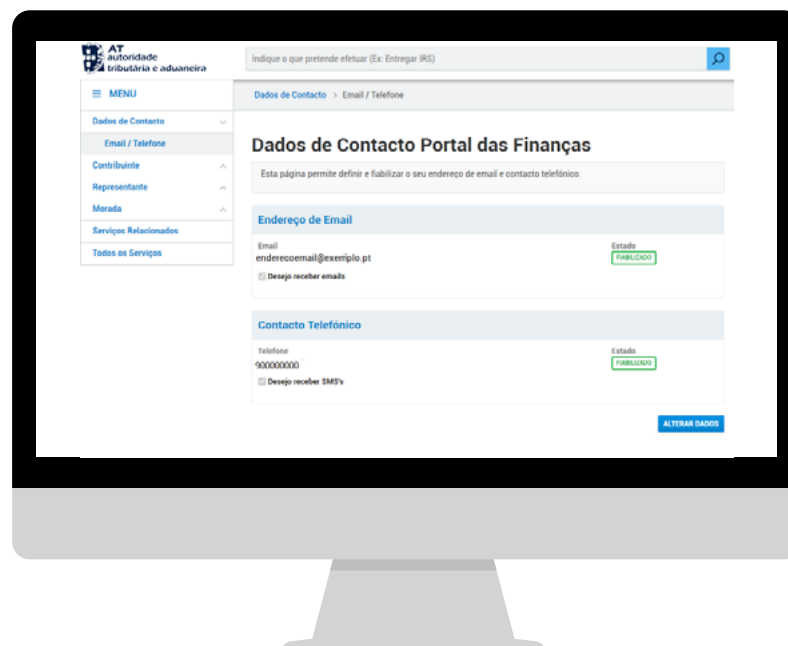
AT
autoridade
tributária e aduaneira

Indique o que pretende efetuar (Ex: Entregar IRS)

≡ MENU

Dados de Contacto
Email / Telefone
Contribuinte
Representante
Morada
Serviços Relacionados
Todos os Serviços

Dados de Contacto > Email / Telefone

Dados de Contacto Portal das Finanças

Esta página permite definir e fiabilizar o seu endereço de email e contacto telefónico.

Endereço de Email

Email
enderecoemail@exemplo.pt
Desejo receber emails

Estado
FIABILIZADO

Contacto Telefónico

Telefone
900000000
Desejo receber SMS's

Estado
FIABILIZADO

ALTERAR DADOS